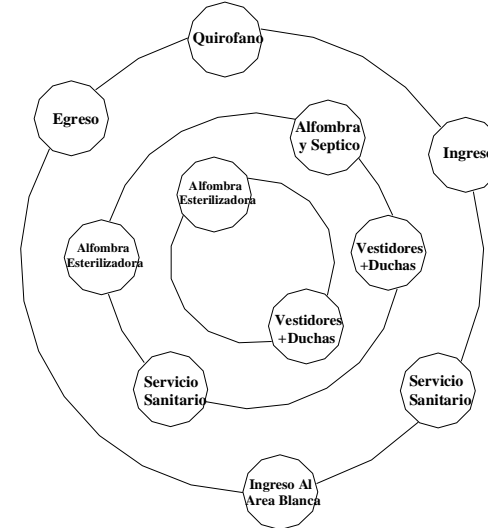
Quirofano

Egreso

Alfombra y Septico

Ingreso

Alfombra Esterilizadora

Alfombra Esterilizadora

Vestidores +Duchas

Vestidores +Duchas

Servicio Sanitario

Servicio Sanitario

Ingreso Al Area Blanca